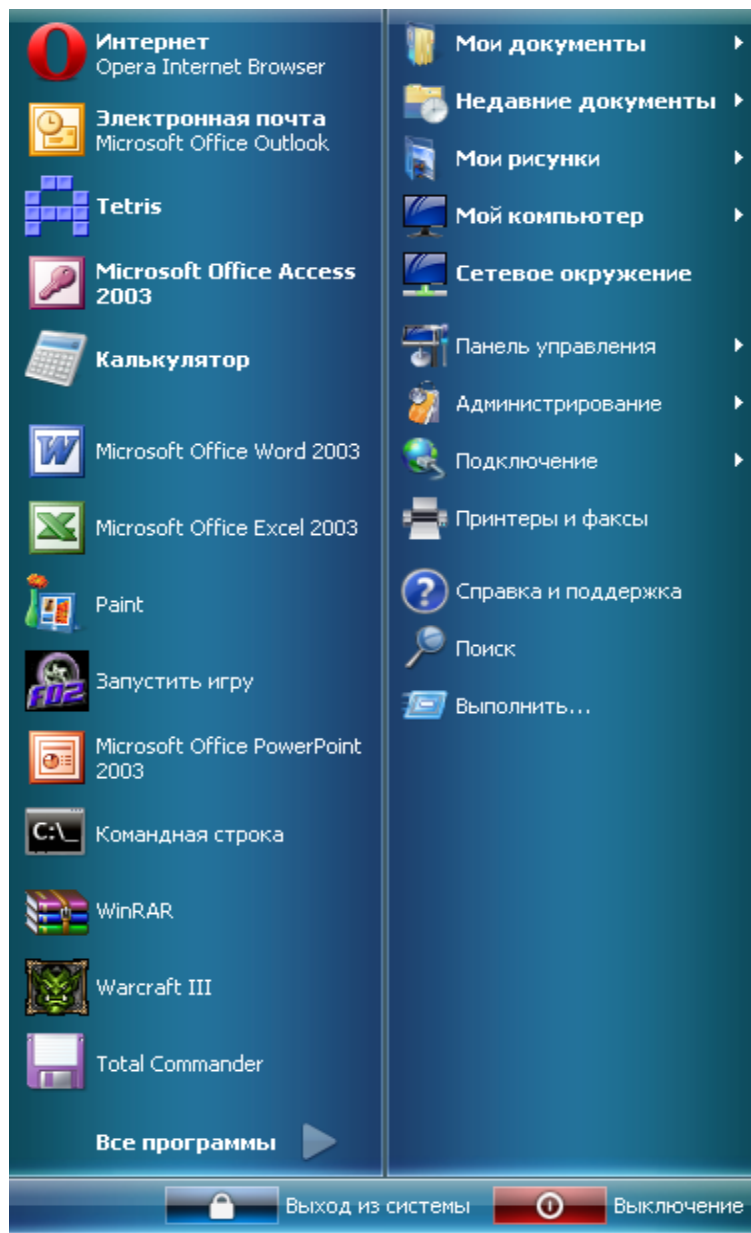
Интернет
Opera Internet Browser

Электронная почта
Microsoft Office Outlook

Tetris

Microsoft Office Access 2003

Калькулятор

Microsoft Office Word 2003

Microsoft Office Excel 2003

Paint

Запустить игру

Microsoft Office PowerPoint 2003

Командная строка

WinRAR

Warcraft III

Total Commander

Все программы

Мои документы

Недавние документы

Мои рисунки

Мой компьютер

Сетевое окружение

Панель управления

Администрирование

Подключение

Принтеры и факсы

Справка и поддержка

Поиск

Выполнить...

Выход из системы

Выключение